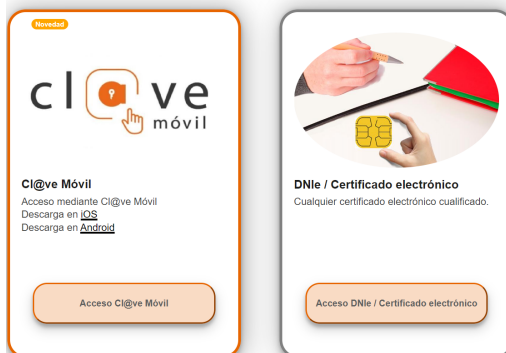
Novedad

cl@ve móvil

Cl@ve Móvil
Acceso mediante Cl@ve Móvil
Descarga en iOS
Descarga en Android

Acceso Cl@ve Móvil

DNIe / Certificado electrónico
Cualquier certificado electrónico cualificado.

Acceso DNIe / Certificado electrónico